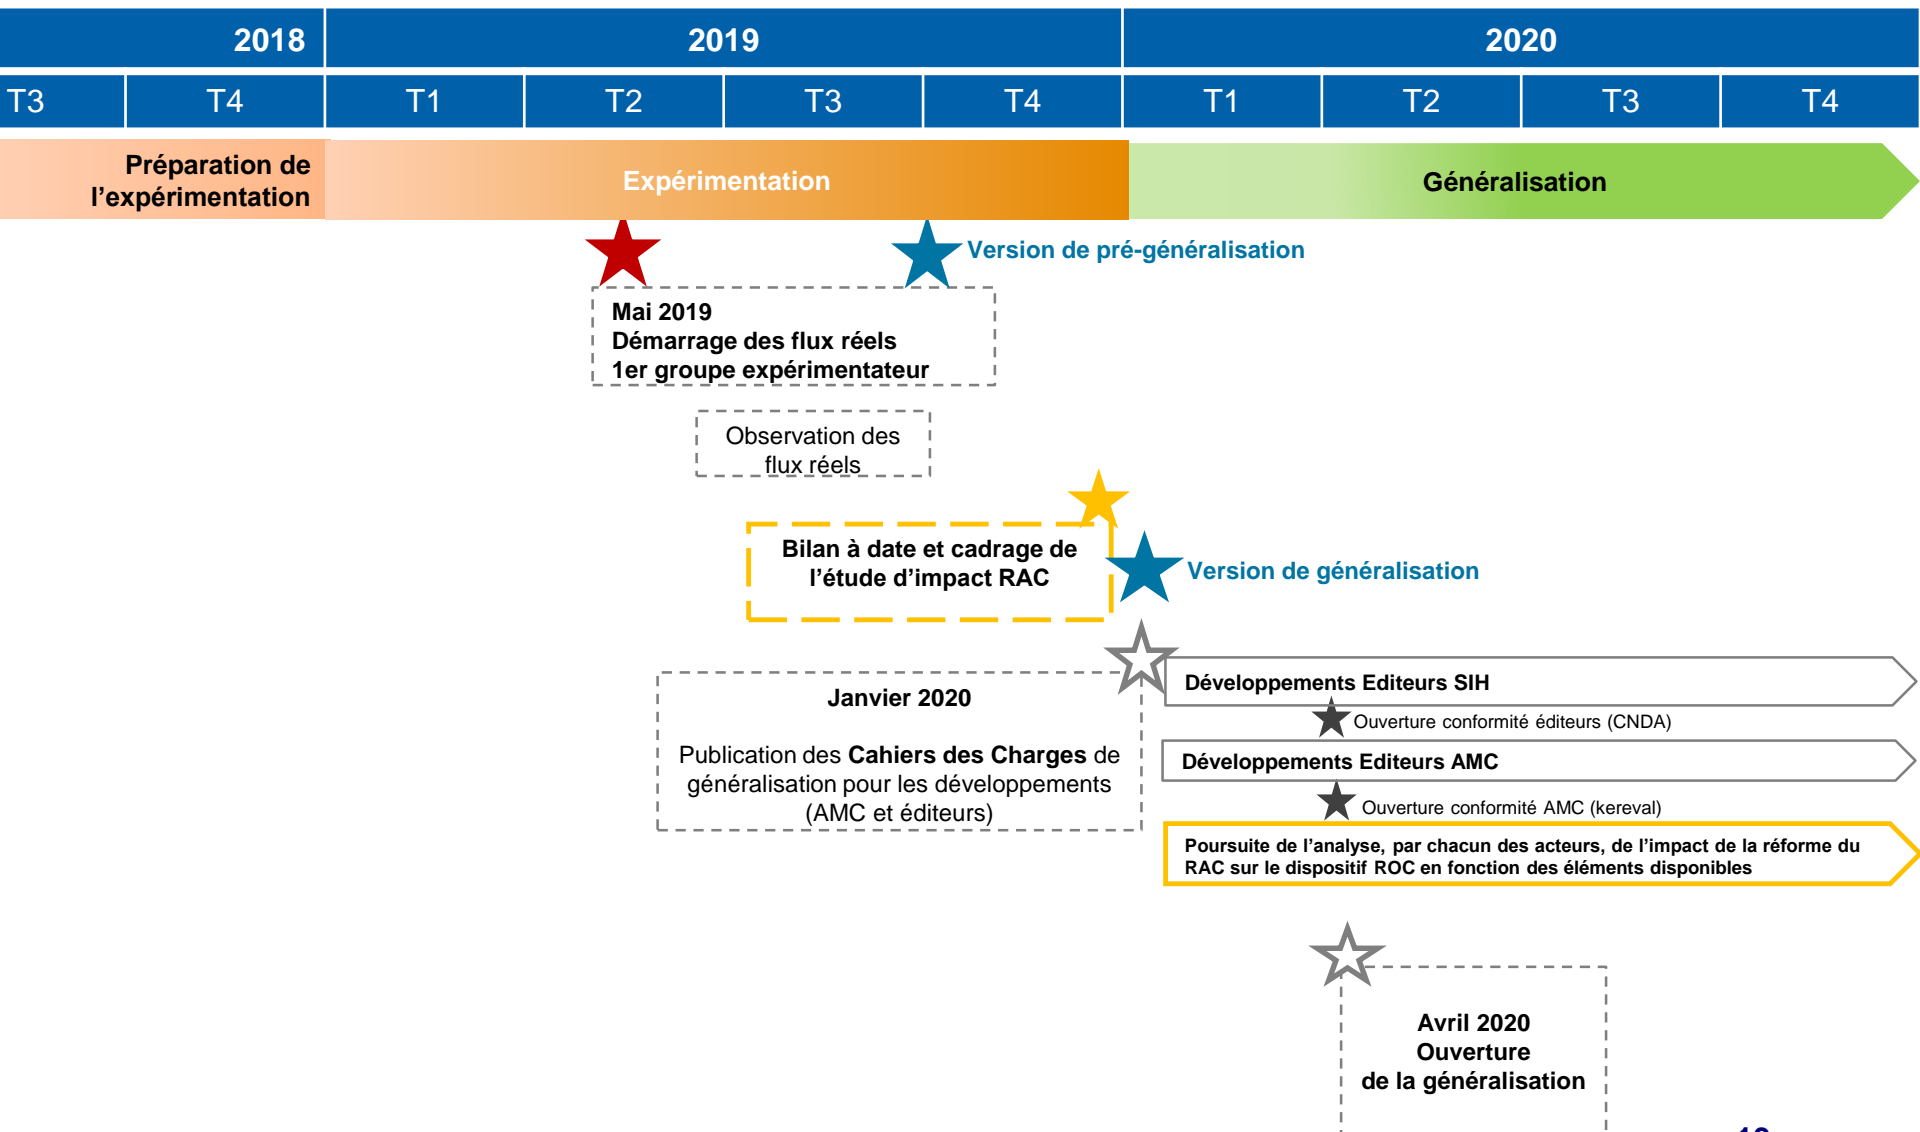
| 2018 | | 2019 | | | | 2020 | | | |
|---|---|---|---|---|---|---|---|---|---|
| T3 | T4 | T1 | T2 | T3 | T4 | T1 | T2 | T3 | T4 |

Préparation de l'expérimentation

Expérimentation

Généralisation

Version de pré-généralisation

Mai 2019
Démarrage des flux réels
1er groupe expérimentateur

Observation des flux réels

Bilan à date et cadrage de l'étude d'impact RAC

Version de généralisation

Développements Editeurs SIH

Ouverture conformité éditeurs (CNDA)

Développements Editeurs AMC

Ouverture conformité AMC (kereval)

Poursuite de l'analyse, par chacun des acteurs, de l'impact de la réforme du RAC sur le dispositif ROC en fonction des éléments disponibles

Janvier 2020

Publication des Cahiers des Charges de généralisation pour les développements (AMC et éditeurs)

Avril 2020
Ouverture
de la généralisation

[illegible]